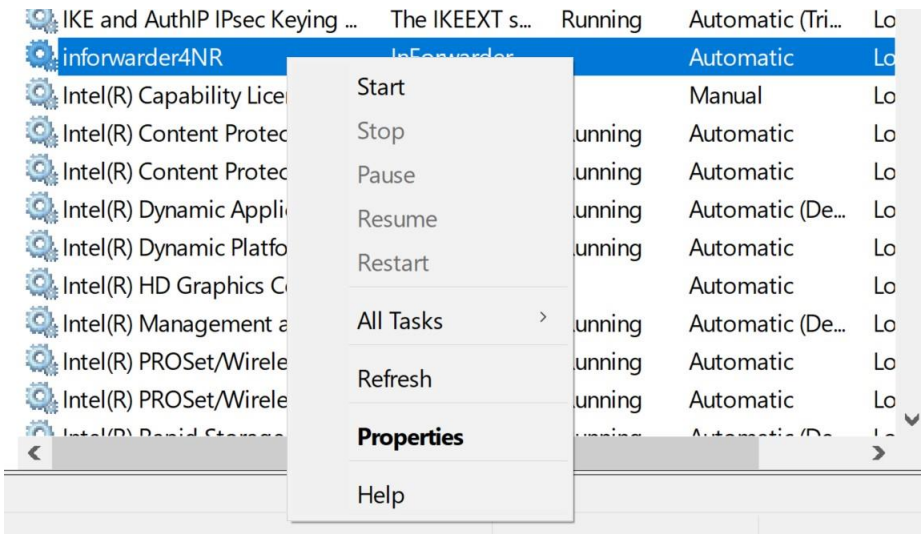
| | | | | |
|---|---|---|---|---|
| IKE and AuthIP IPsec Keying ... | The IKEEXT s... | Running | Automatic (Tri... | Lo |
| inforwarder4NR | InForwarder | | Automatic | Lo |
| Intel(R) Capability Licer | | | Manual | Lo |
| Intel(R) Content Protec | | unning | Automatic | Lo |
| Intel(R) Content Protec | | unning | Automatic | Lo |
| Intel(R) Dynamic Appli | | unning | Automatic (De... | Lo |
| Intel(R) Dynamic Platfo | | unning | Automatic | Lo |
| Intel(R) HD Graphics C | | | Automatic | Lo |
| Intel(R) Management a | | unning | Automatic (De... | Lo |
| Intel(R) PROSet/Wirele | | unning | Automatic | Lo |
| Intel(R) PROSet/Wirele | | unning | Automatic | Lo |
| Intel(R) Rapid Storage | | unning | Automatic (De | Lo |

Start
Stop
Pause
Resume
Restart
All Tasks >
Refresh
**Properties**
Help